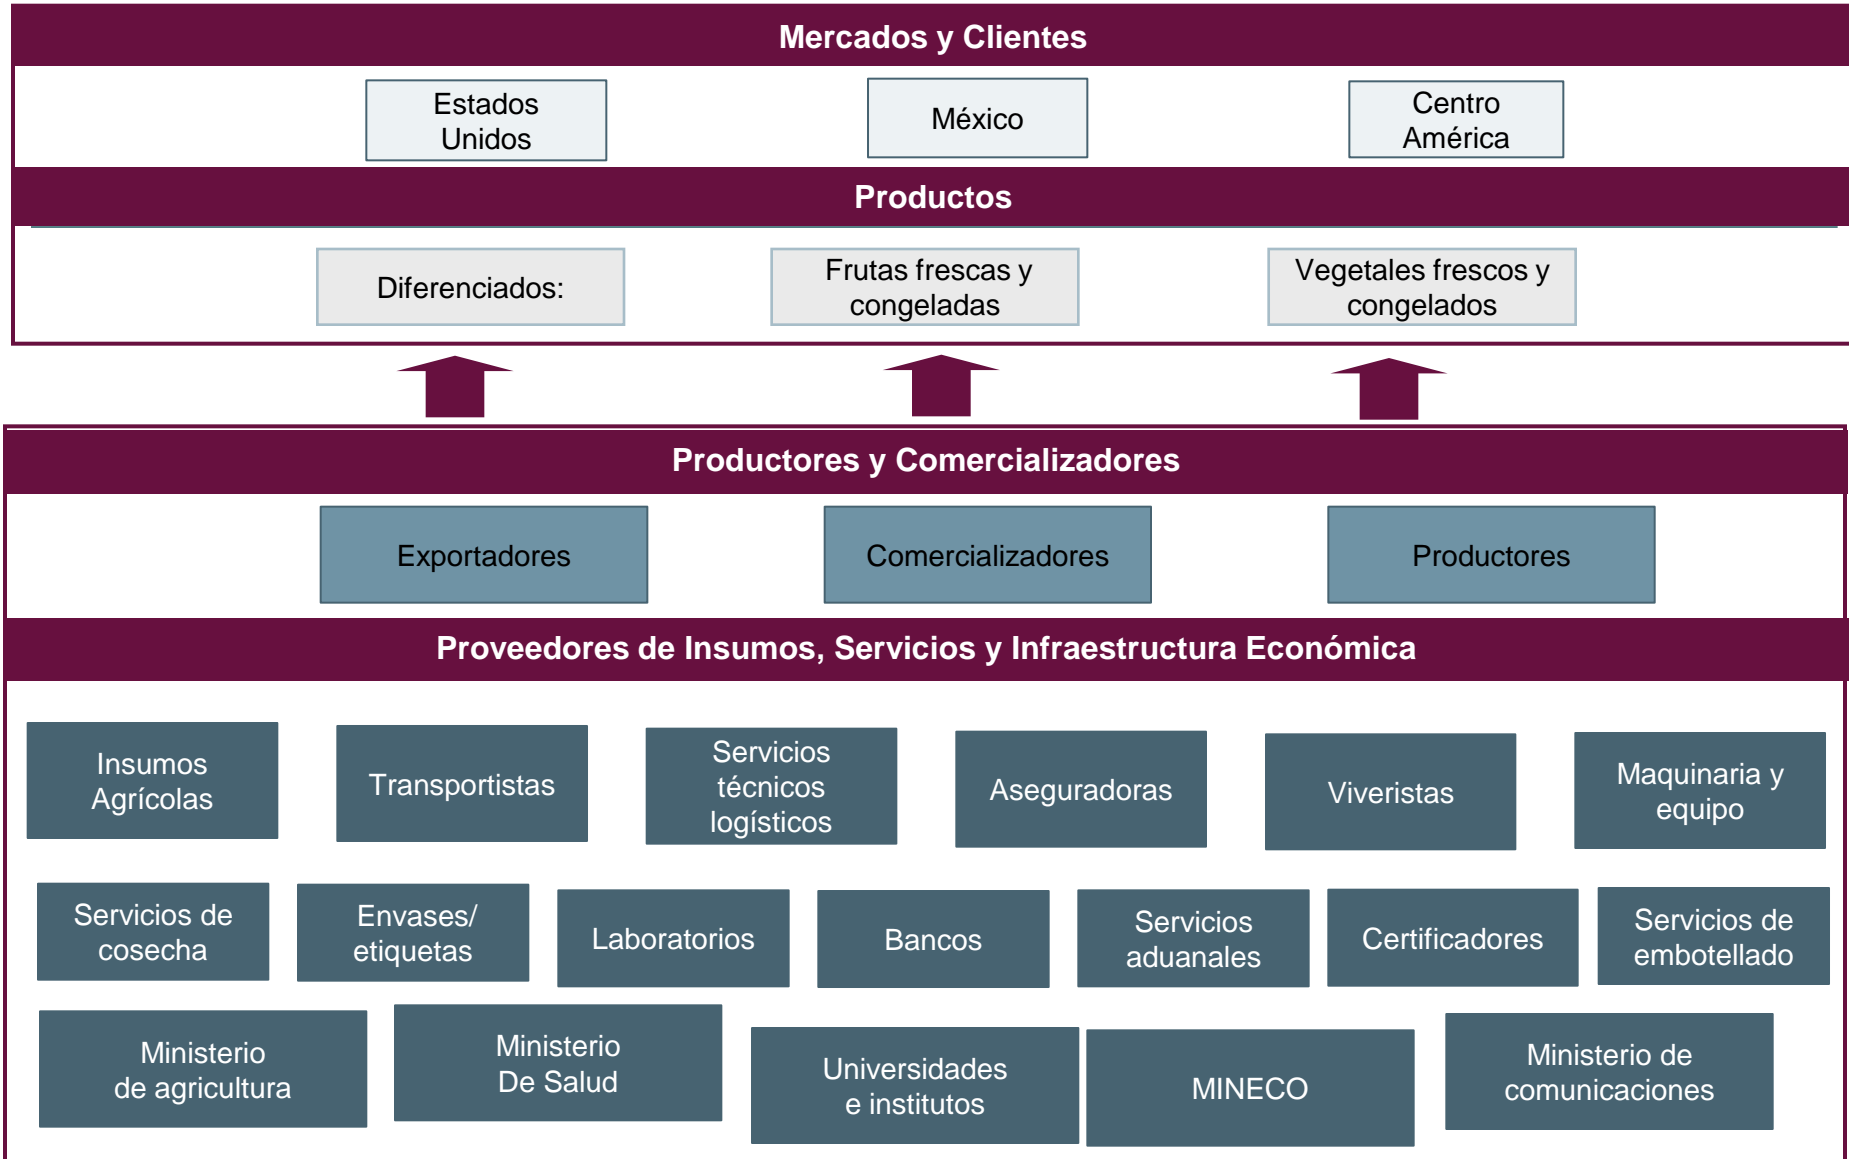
Mercados y Clientes

Estados Unidos

México

Centro América

Productos

Diferenciados:

Frutas frescas y congeladas

Vegetales frescos y congelados

Productores y Comercializadores

Exportadores

Comercializadores

Productores

Proveedores de Insumos, Servicios y Infraestructura Económica

Insumos Agrícolas

Transportistas

Servicios técnicos logísticos

Aseguradoras

Viveristas

Maquinaria y equipo

Servicios de cosecha

Envases/ etiquetas

Laboratorios

Bancos

Servicios aduanales

Certificadores

Servicios de embotellado

Ministerio de agricultura

Ministerio De Salud

Universidades e institutos

MINECO

Ministerio de comunicaciones